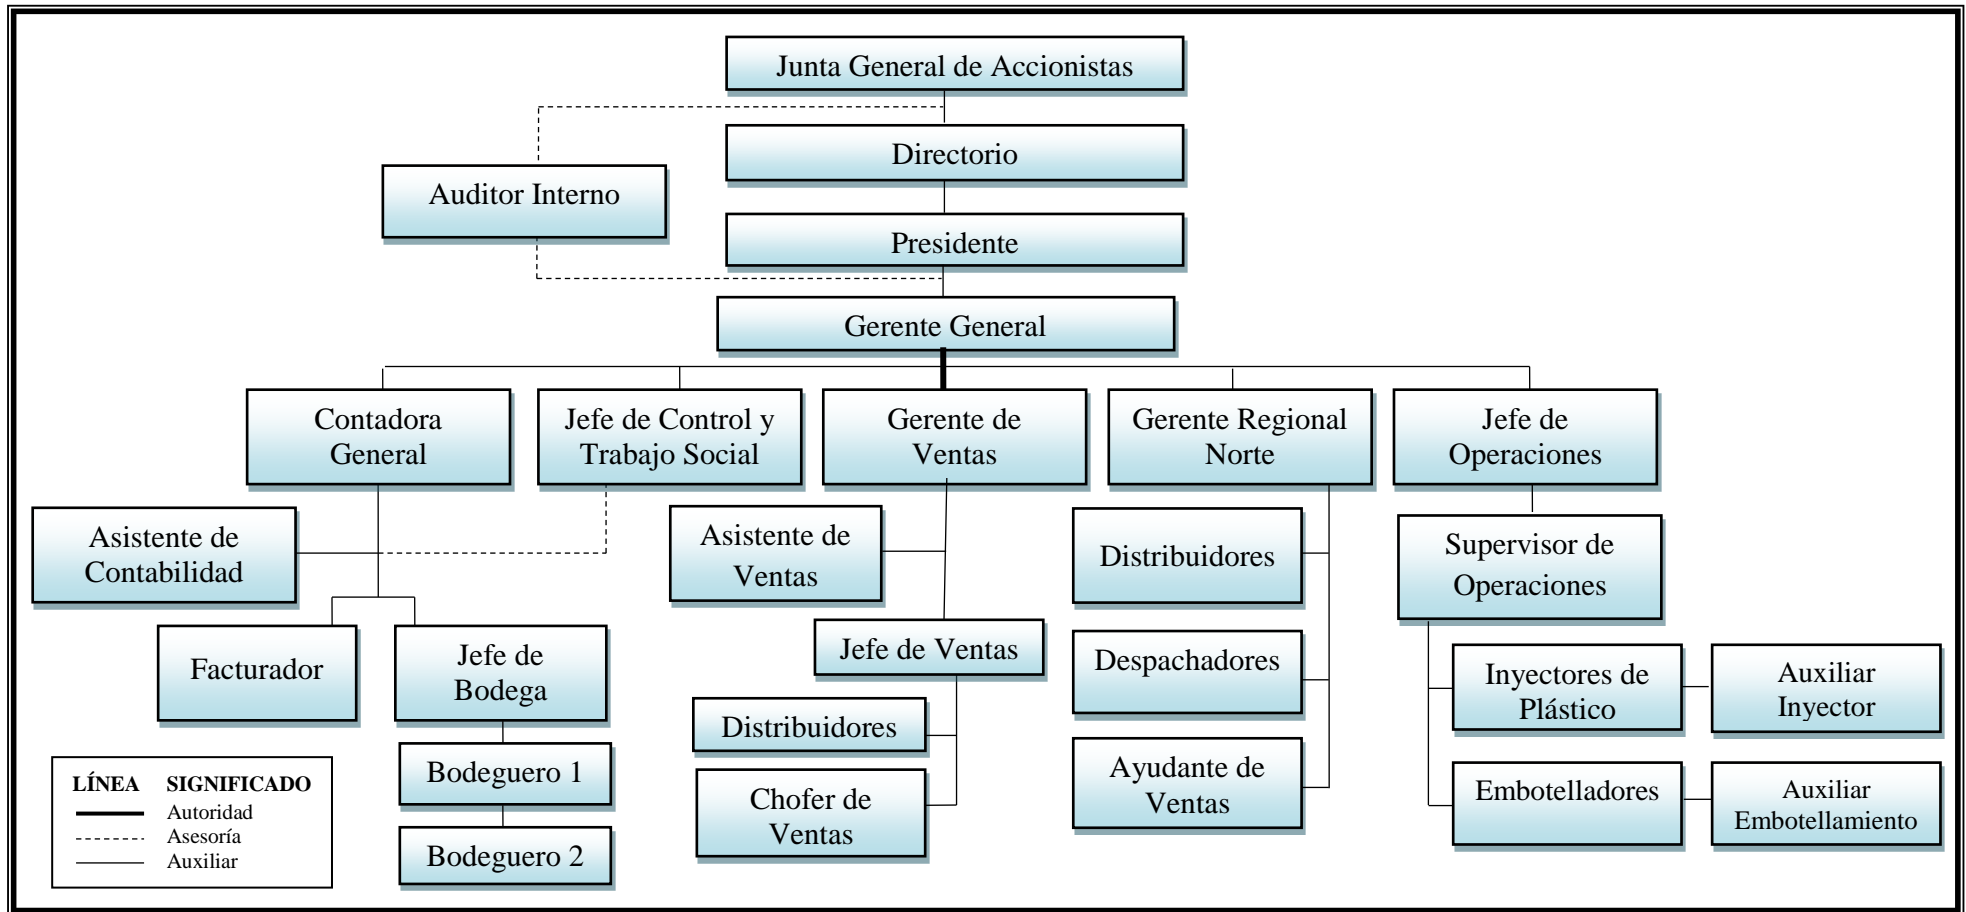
Junta General de Accionistas

Directorio

Auditor Interno

Presidente

Gerente General

Contadora General

Jefe de Control y Trabajo Social

Gerente de Ventas

Gerente Regional Norte

Jefe de Operaciones

Asistente de Contabilidad

Asistente de Ventas

Distribuidores

Supervisor de Operaciones

Facturador

Jefe de Bodega

Jefe de Ventas

Despachadores

Inyectores de Plástico

Auxiliar Inyector

Distribuidores

Bodeguero 1

Chofer de Ventas

Ayudante de Ventas

Embotelladores

Auxiliar Embotellamiento

Bodeguero 2

| LÍNEA | SIGNIFICADO |
|---|---|
| | Autoridad |
| | Asesoría |
| | Auxiliar |